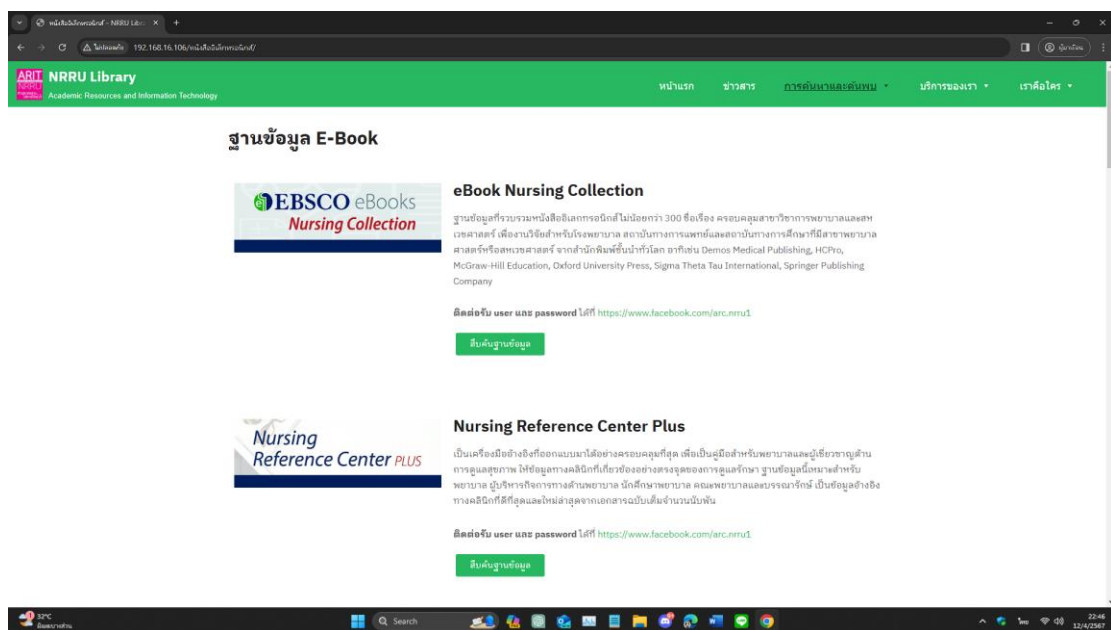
หนังสืออิเล็กทรอนิกส์ - NRRU Libr ×

ไม่ปลอดภัย 192.168.16.106/หนังสืออิเล็กทรอนิกส์/

ARIT NRRU

NRRU Library
Academic Resources and Information Technology

หน้าแรก ข่าวสาร การค้นหาและค้นพบ บริการของเรา เราคือใคร

ฐานข้อมูล E-Book

EBSCO eBooks
Nursing Collection

eBook Nursing Collection

ฐานข้อมูลที่รวบรวมหนังสืออิเลกทรอนิกส์ไม่น้อยกว่า 300 ชื่อเรื่อง ครอบคลุมสาขาวิชาการพยาบาลและสหเวชศาสตร์ เพื่องานวิจัยสำหรับโรงพยาบาล สถาบันทางการแพทย์และสถาบันทางการศึกษาที่มีสาขาพยาบาลศาสตร์หรือสหเวชศาสตร์ จากสำนักพิมพ์ชั้นนำทั่วโลก อาทิเช่น Demos Medical Publishing, HCPro, McGraw-Hill Education, Oxford University Press, Sigma Theta Tau International, Springer Publishing Company

ติดต่อรับ user และ password ได้ที่ https://www.facebook.com/arc.nrru1

สืบค้นฐานข้อมูล

Nursing
Reference Center PLUS

Nursing Reference Center Plus

เป็นเครื่องมืออ้างอิงที่ออกแบบมาได้อย่างครอบคลุมที่สุด เพื่อเป็นคู่มือสำหรับพยาบาลและผู้เชี่ยวชาญด้านการดูแลสุขภาพ ให้ข้อมูลทางคลินิกที่เกี่ยวข้องอย่างตรงจุดของการดูแลรักษา ฐานข้อมูลนี้เหมาะสำหรับพยาบาล ผู้บริหารกิจการทางด้านพยาบาล นักศึกษาพยาบาล คณะพยาบาลและบรรณารักษ์ เป็นข้อมูลอ้างอิงทางคลินิกที่ดีที่สุดและใหม่ล่าสุดจากเอกสารฉบับเต็มจำนวนนับพัน

ติดต่อรับ user และ password ได้ที่ https://www.facebook.com/arc.nrru1

สืบค้นฐานข้อมูล

32°C
มีเมฆบางส่วน

Search

22:46
12/4/2567